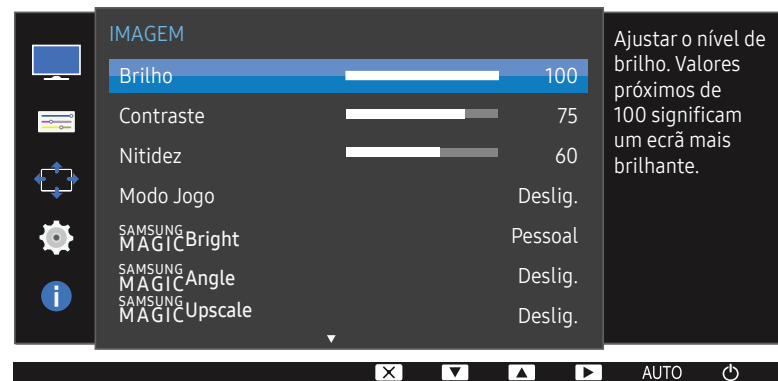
IMAGEM

| | |
|---|---|
| Brilho | 100 |
| Contraste | 75 |
| Nitidez | 60 |
| Modo Jogo | Deslig. |
| SAMSUNG MAGIC Bright | Pessoal |
| SAMSUNG MAGIC Angle | Deslig. |
| SAMSUNG MAGIC Upscale | Deslig. |

Ajustar o nível de brilho. Valores próximos de 100 significam um ecrã mais brilhante.

AUTO